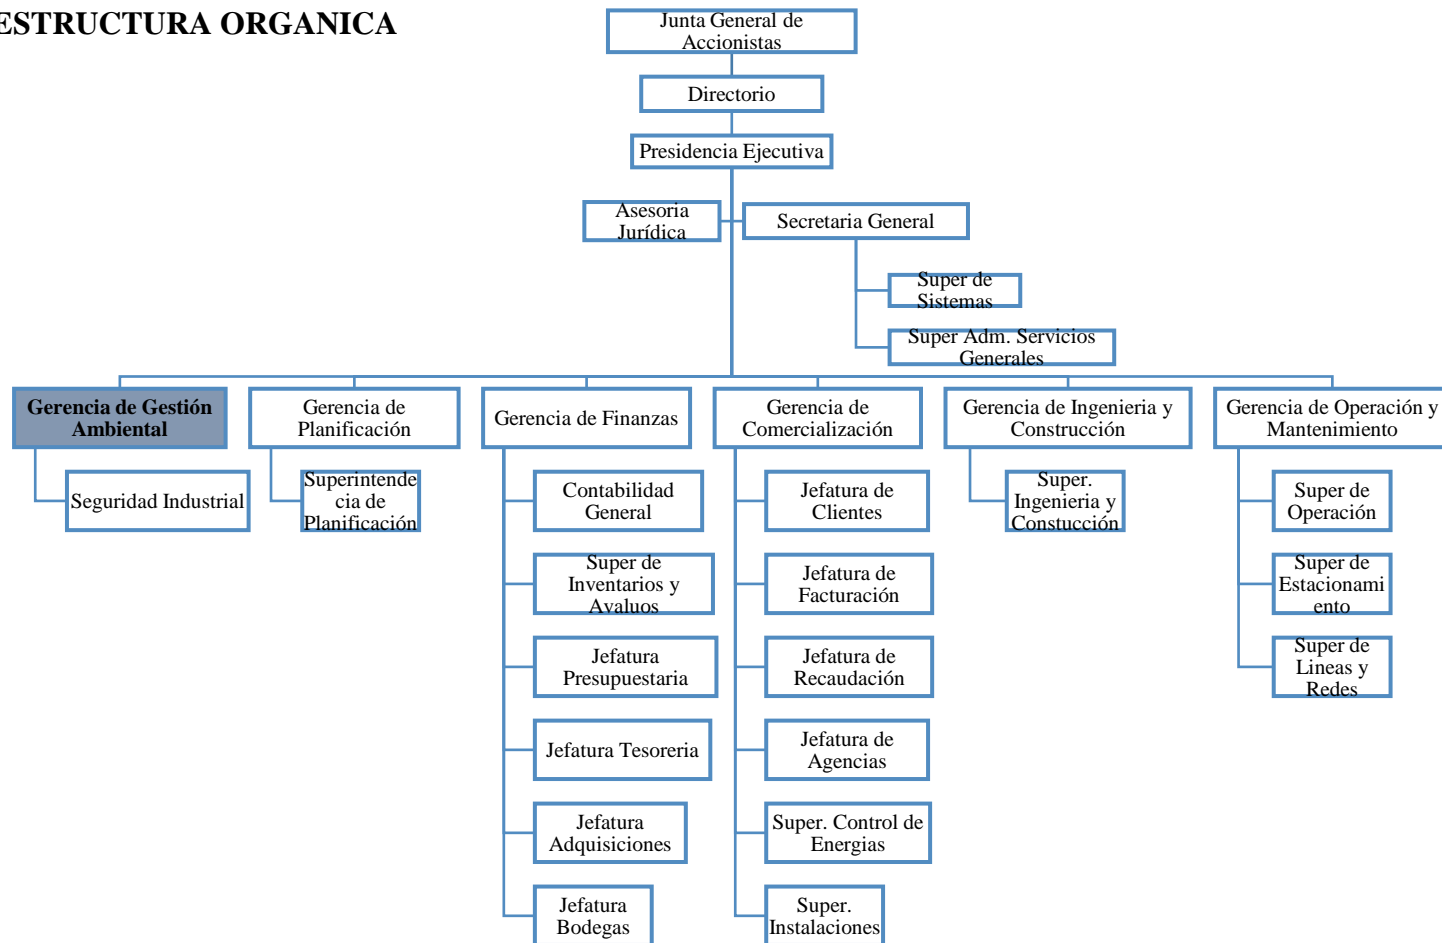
ESTRUCTURA ORGANICA

Junta General de Accionistas

Directorio

Presidencia Ejecutiva

Asesoria Jurídica

Secretaria General

Super de Sistemas

Super Adm. Servicios Generales

Gerencia de Gestión Ambiental

Seguridad Industrial

Gerencia de Planificación

Superintendecia de Planificación

Gerencia de Finanzas

Contabilidad General

Super de Inventarios y Avaluos

Jefatura Presupuestaria

Jefatura Tesoreria

Jefatura Adquisiciones

Jefatura Bodegas

Gerencia de Comercialización

Jefatura de Clientes

Jefatura de Facturación

Jefatura de Recaudación

Jefatura de Agencias

Super. Control de Energias

Super. Instalaciones

Gerencia de Ingenieria y Construcción

Super. Ingenieria y Constucción

Gerencia de Operación y Mantenimiento

Super de Operación

Super de Estacionamiento

Super de Lineas y Redes